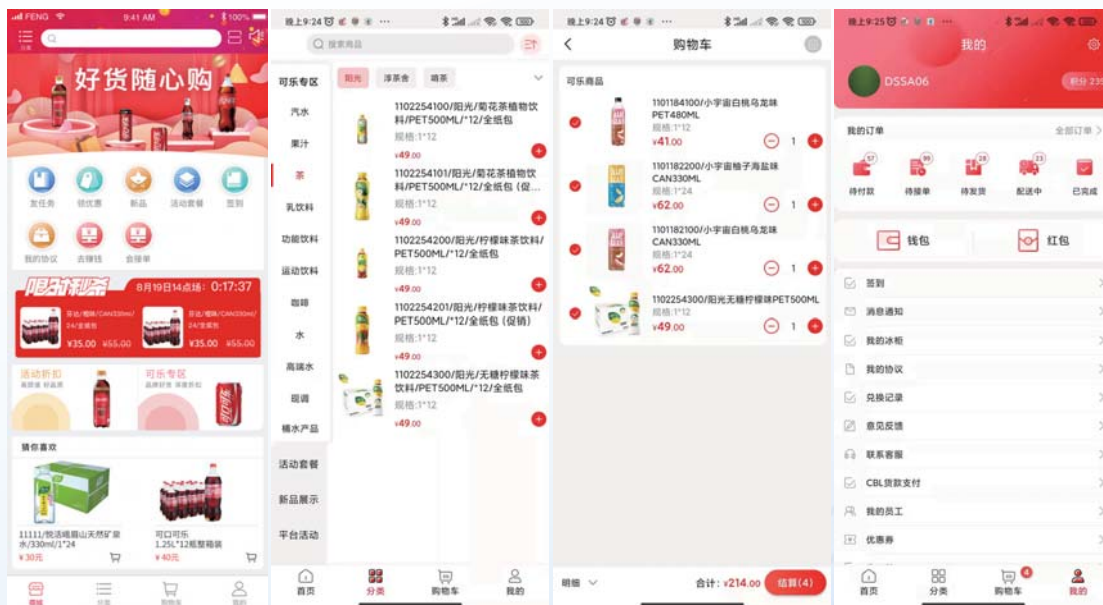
FENG 9:41 AM 100%

好货随心购

发任务 领优惠 新品 活动套餐 签到
我的协议 去赚钱 去接单

限时秒杀 8月19日14点场：0:17:37

¥35.00 ¥55.00
¥35.00 ¥55.00

活动折扣
可乐专区

猜你喜欢

11111/悦活峨眉山天然矿泉水/330ml/*1*24
¥30元

可口可乐 1.25L*12瓶整箱装
¥40元

首页 分类 购物车 我的

晚上9:24

搜索商品

可乐专区
汽水
果汁
茶
乳饮料
功能饮料
运动饮料
咖啡
水
高端水
现调
桶水产品
活动套餐
新品展示
平台活动

阳光 淳茶舍 晴茶

1102254100/阳光/菊花茶植物饮料/PET500ML/*12/全纸包
规格:1*12
¥49.00

1102254101/阳光/菊花茶植物饮料/PET500ML/*12/全纸包（促...
规格:1*12
¥49.00

1102254200/阳光/柠檬味茶饮料/PET500ML/*12/全纸包
规格:1*12
¥49.00

1102254201/阳光/柠檬味茶饮料/PET500ML/*12/全纸包（促销）
规格:1*12
¥49.00

1102254300/阳光/无糖柠檬味茶饮料/PET500ML/*12/全纸包
规格:1*12
¥49.00

首页 分类 购物车 我的

晚上9:24

购物车

可乐商品

1101184100/小宇宙白桃乌龙味PET480ML
规格:1*12
¥41.00
1

1101182200/小宇宙柚子海盐味CAN330ML
规格:1*24
¥62.00
1

1101182100/小宇宙白桃乌龙味CAN330ML
规格:1*24
¥62.00
1

1102254300/阳光无糖柠檬味PET500ML
规格:1*12
¥49.00
1

明细 合计: ¥214.00 结算(4)

晚上9:25

我的

DSSA06 积分 23

我的订单 全部订单
待付款 待接单 待发货 配送中 已完成

钱包 红包

签到
消息通知
我的冰柜
我的协议
兑换记录
意见反馈
联系客服
CBL货款支付
我的员工
优惠券

首页 分类 购物车 我的